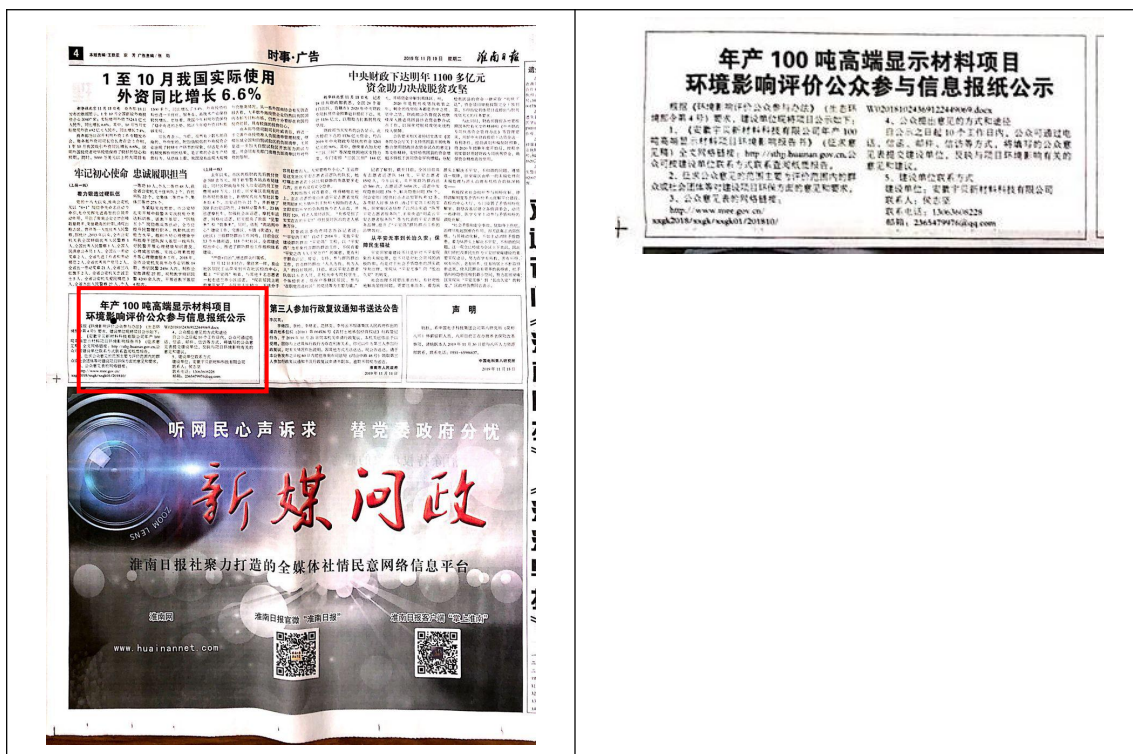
4 本版责编/王锐芸 版 式/广告景编/张 阳

时事·广告

淮南日报

2019年11月19日 星期二

1至10月我国实际使用外资同比增长6.6%

中央财政下达明年1100多亿元资金助力决战脱贫攻坚

牢记初心使命 忠诚履职担当

年产100吨高端显示材料项目环境影响评价公众参与信息报纸公示

第三人参加行政复议通知书送达公告

声 明

听网民心声诉求 替党委政府分忧

新媒问政

ZOOM LENS

淮南日报社聚力打造的全媒体社情民意网络信息平台

淮南网

淮南日报官微"淮南日报"

淮南日报客户端"掌上淮南"

www.huainannet.com

年产100吨高端显示材料项目
环境影响评价公众参与信息报纸公示

根据《环境影响评价公众参与办法》（生态环境部令第4号）要求，建设单位现将项目公示如下：
1、《安徽宇贝新材料科技有限公司年产100吨高端显示材料项目环境影响报告书》（征求意见稿）全文网络链接：http://sthj.huainan.gov.cn，公众可按建设单位联系方式联系查阅纸质报告。
2、征求公众意见的范围主要为评价范围内的群众或社会团体等对建设项目环保方面的意见和要求。
3、公众意见表的网络链接：http://www.mee.gov.cn/xxgk2018/xxgk/xxgk01/201810/
W020181024369122449069.docx
4、公众提出意见的方式和途径
自公示之日起10个工作日内，公众可通过电话、信函、邮件、信访等方式，将填写的公众意见表提交建设单位，反映与项目环境影响有关的意见和建议。
5、建设单位联系方式
建设单位：安徽宇贝新材料科技有限公司
联系人：侯会荣
联系电话：13063609228
邮箱：2365479976@qq.com